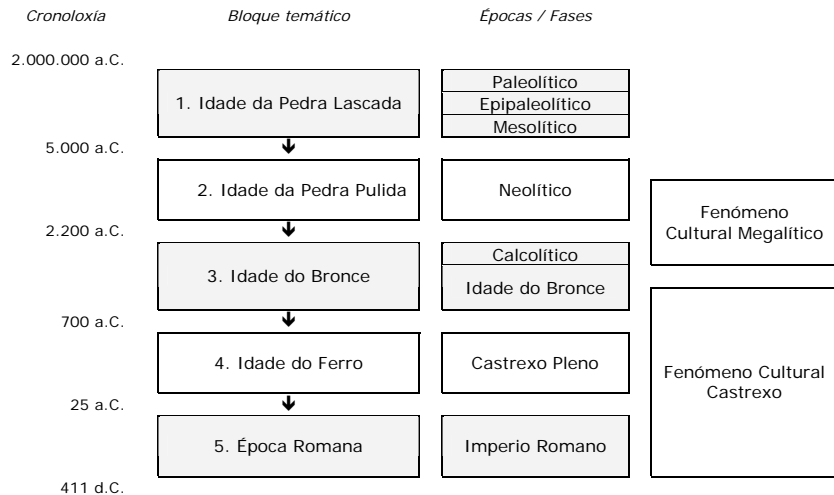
Cronoloxía

Bloque temático

Épocas / Fases

2.000.000 a.C.

1. Idade da Pedra Lascada

Paleolítico

Epipaleolítico

Mesolítico

5.000 a.C.

2. Idade da Pedra Pulida

Neolítico

Fenómeno Cultural Megalítico

2.200 a.C.

3. Idade do Bronce

Calcolítico

Idade do Bronce

700 a.C.

4. Idade do Ferro

Castrexo Pleno

Fenómeno Cultural Castrexo

25 a.C.

5. Época Romana

Imperio Romano

411 d.C.